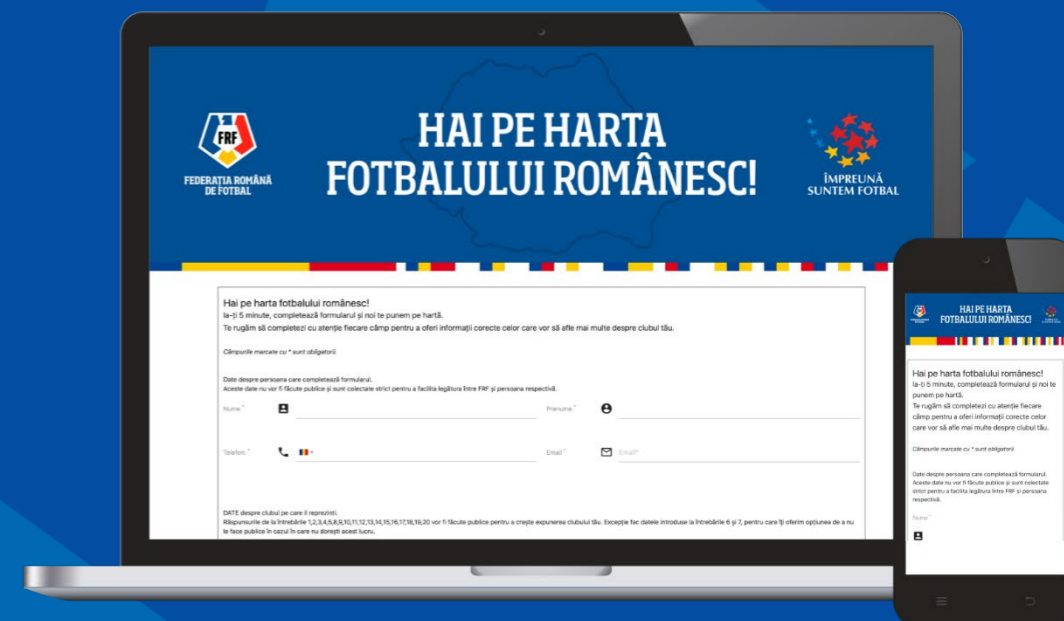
FRF
FEDERAȚIA ROMÂNĂ DE FOTBAL

HAI PE HARTA FOTBALULUI ROMÂNESC!

ÎMPREUNĂ SUNTEM FOTBAL

Hai pe harta fotbalului românesc!
Ia-ți 5 minute, completează formularul și noi te punem pe hartă.
Te rugăm să completezi cu atenție fiecare câmp pentru a oferi informații corecte celor care vor să afle mai multe despre clubul tău.

Câmpurile marcate cu * sunt obligatorii

Date despre persoana care completează formularul.
Aceste date nu vor fi făcute publice și sunt colectate strict pentru a facilita legătura între FRF și persoana respectivă.

Nume *

Prenume *

Telefon *

Email *

Email*

DATE despre clubul pe care îl reprezinți.
Răspunsurile de la întrebările 1,2,3,4,5,8,9,10,11,12,13,14,15,16,17,18,19,20 vor fi făcute publice pentru a crește expunerea clubului tău. Excepție fac datele introduse la întrebările 6 și 7, pentru care îți oferim opțiunea de a nu le face publice în cazul în care nu dorești acest lucru.

HAI PE HARTA FOTBALULUI ROMÂNESC!

Hai pe harta fotbalului românesc!
Ia-ți 5 minute, completează formularul și noi te punem pe hartă.
Te rugăm să completezi cu atenție fiecare câmp pentru a oferi informații corecte celor care vor să afle mai multe despre clubul tău.

Câmpurile marcate cu * sunt obligatorii

Date despre persoana care completează formularul.
Aceste date nu vor fi făcute publice și sunt colectate strict pentru a facilita legătura între FRF și persoana respectivă.

Nume *